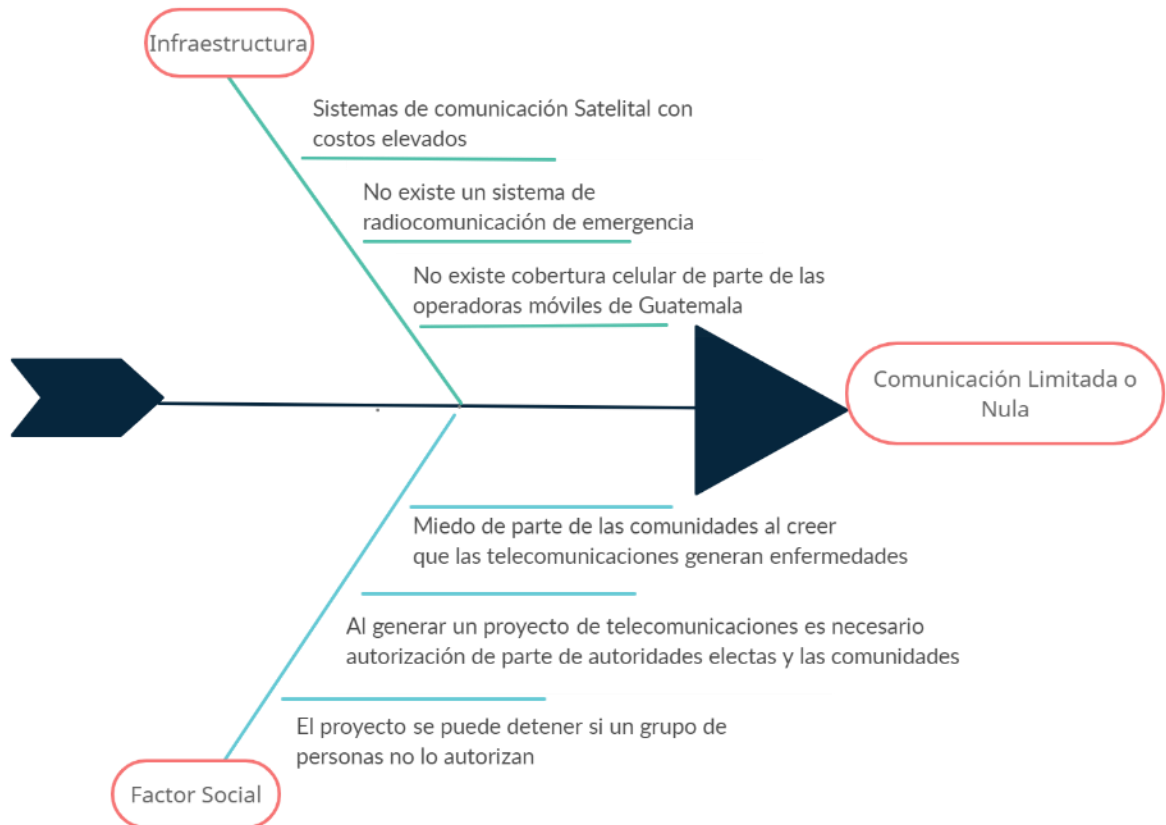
Infraestructura

Sistemas de comunicación Satelital con costos elevados

No existe un sistema de radiocomunicación de emergencia

No existe cobertura celular de parte de las operadoras móviles de Guatemala

Comunicación Limitada o Nula

Miedo de parte de las comunidades al creer que las telecomunicaciones generan enfermedades

Al generar un proyecto de telecomunicaciones es necesario autorización de parte de autoridades electas y las comunidades

El proyecto se puede detener si un grupo de personas no lo autorizan

Factor Social